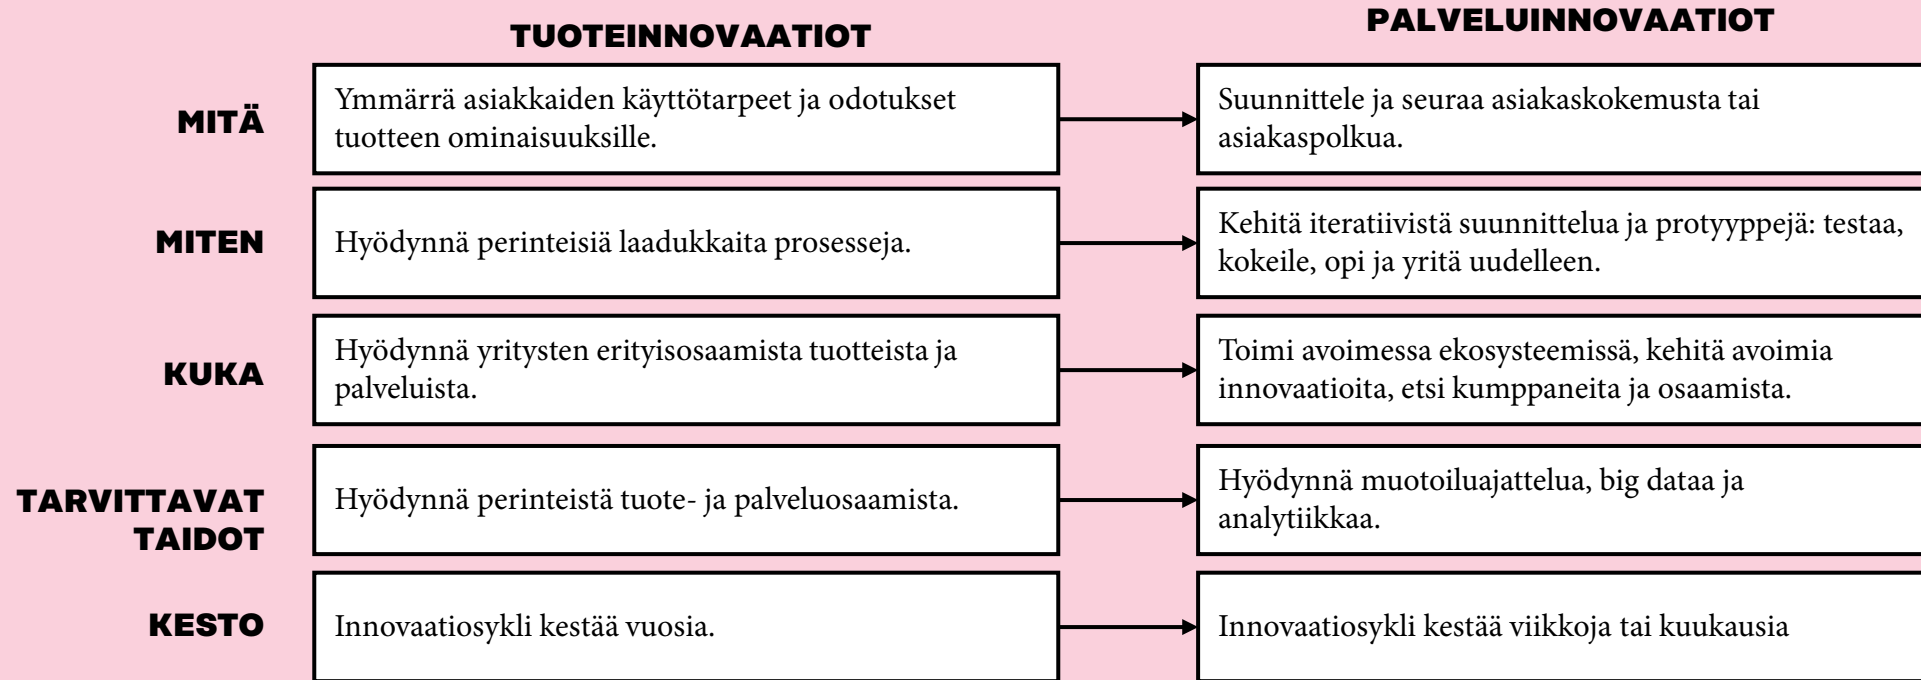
| | TUOTEINNOVAATIOT | PALVELUINNOVAATIOT |
|---|---|---|
| MITÄ | Ymmärrä asiakkaiden käyttötarpeet ja odotukset tuotteen ominaisuuksille. | Suunnittele ja seuraa asiakaskokemusta tai asiakaspolkua. |
| MITEN | Hyödynnä perinteisiä laadukkaita prosesseja. | Kehitä iteratiivistä suunnittelua ja protyyppejä: testaa, kokeile, opi ja yritä uudelleen. |
| KUKA | Hyödynnä yritysten erityisosaamista tuotteista ja palveluista. | Toimi avoimessa ekosysteemissä, kehitä avoimia innovaatioita, etsi kumppaneita ja osaamista. |
| TARVITTAVAT TAIDOT | Hyödynnä perinteistä tuote- ja palveluosaamista. | Hyödynnä muotoiluajattelua, big dataa ja analytiikkaa. |
| KESTO | Innovaatiosykli kestää vuosia. | Innovaatiosykli kestää viikkoja tai kuukausia |